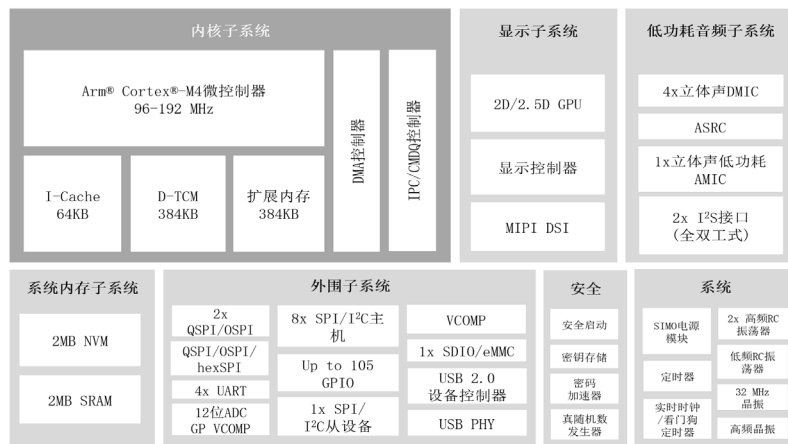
内核子系统

Arm® Cortex®-M4微控制器
96-192 MHz

I-Cache
64KB

D-TCM
384KB

扩展内存
384KB

DMA控制器

IPC/CMDQ控制器

显示子系统

2D/2.5D GPU

显示控制器

MIPI DSI

低功耗音频子系统

4x立体声DMIC

ASRC

1x立体声低功耗
AMIC

2x I²S接口
(全双工式)

系统内存子系统

2MB NVM

2MB SRAM

外围子系统

2x
QSPI/OSPI

QSPI/OSPI/
hexSPI

4x UART

12位ADC
GP VCOMP

8x SPI/I²C主机

Up to 105
GPIO

1x SPI/
I²C从设备

VCOMP

1x SDIO/eMMC

USB 2.0
设备控制器

USB PHY

安全

安全启动

密钥存储

密码
加速器

真随机数
发生器

系统

SIMO电源
模块

定时器

实时时钟
/看门狗
定时器

2x 高频RC
振荡器

低频RC振
荡器

32 MHz
晶振

高频晶振